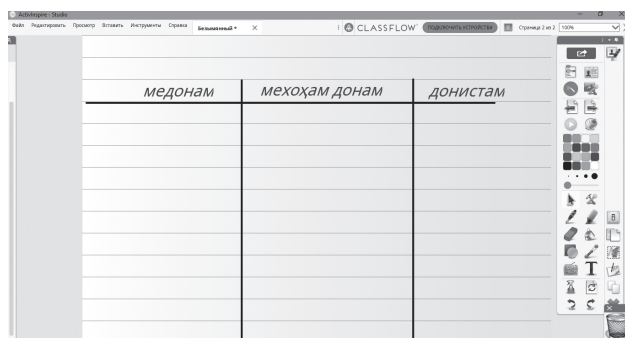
ActivInspire - Studio

Файл Редактировать Просмотр Вставить Инструменты Справка Безымянный * ×

CLASSFLOW ПОДКЛЮЧИТЬ УСТРОЙСТВА Страница 2 из 2 100%

| медонам | мехоҳам донам | донистам |
|---|---|---|
| | | |